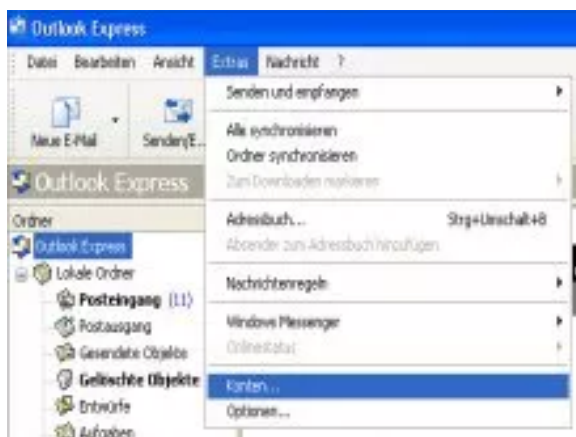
Outlook Express

Datei Bearbeiten Ansicht Extras Nachricht ?

Neue E-Mail Senden/E...

Outlook Express

Ordner

Outlook Express

Lokale Ordner

Posteingang (11)

Postausgang

Gesendete Objekte

Gelöschte Objekte

Entwürfe

Aufgaben

Senden und empfangen

Alle synchronisieren

Ordner synchronisieren

Zum Downloaden markieren

Adressbuch... Strg+Umschalt+B

Absender zum Adressbuch hinzufügen

Nachrichtenregeln

Windows Messenger

Onlinestatus

Konten...

Optionen...